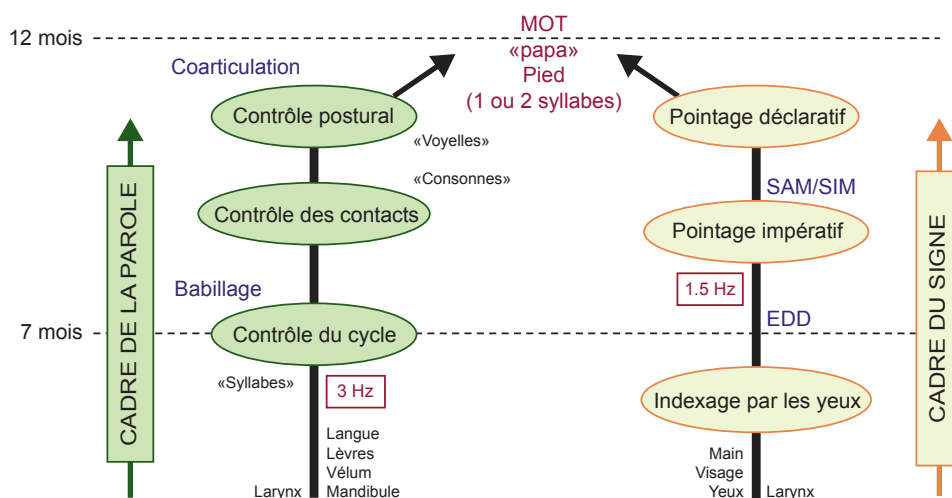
12 mois

MOT
«papa»
Pied
(1 ou 2 syllabes)

Coarticulation

Contrôle postural

«Voyelles»

«Consonnes»

Contrôle des contacts

Babillage

7 mois

Contrôle du cycle

«Syllabes»

3 Hz

Langue
Lèvres
Vélum
Larynx Mandibule

CADRE DE LA PAROLE

Pointage déclaratif

SAM/SIM

Pointage impératif

1.5 Hz

EDD

Indexage par les yeux

Main
Visage
Yeux Larynx

CADRE DU SIGNE